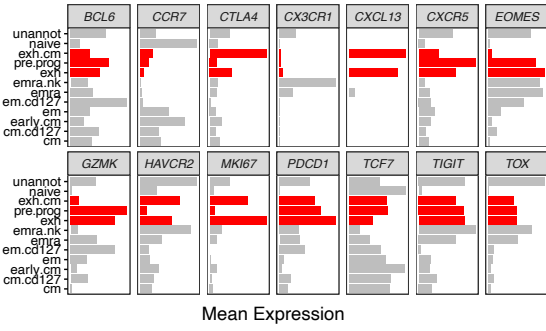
BCL6
CCR7
CTLA4
CX3CR1
CXCL13
CXCR5
EOMES

unannot
naive
exh.cm
pre.prog
exh
emra.nk
emra
em.cd127
em
early.cm
cm.cd127
cm

GZMK
HAVCR2
MKI67
PDCD1
TCF7
TIGIT
TOX

unannot
naive
exh.cm
pre.prog
exh
emra.nk
emra
em.cd127
em
early.cm
cm.cd127
cm

Mean Expression